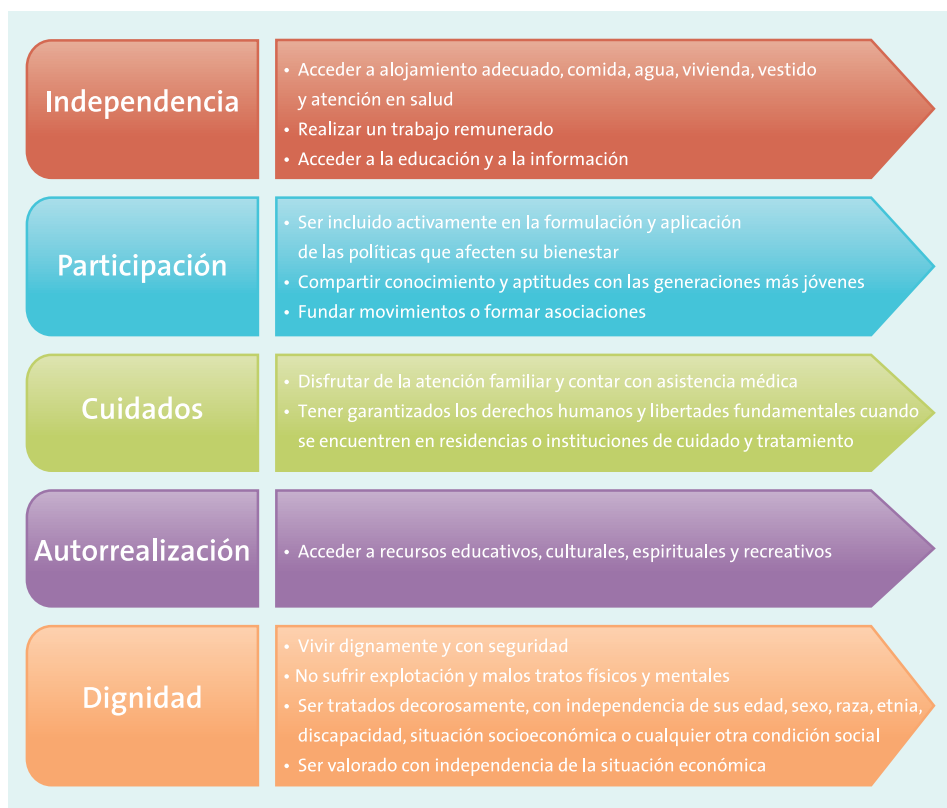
Independencia

• Acceder a alojamiento adecuado, comida, agua, vivienda, vestido y atención en salud
• Realizar un trabajo remunerado
• Acceder a la educación y a la información

Participación

• Ser incluido activamente en la formulación y aplicación de las políticas que afecten su bienestar
• Compartir conocimiento y aptitudes con las generaciones más jóvenes
• Fundar movimientos o formar asociaciones

Cuidados

• Disfrutar de la atención familiar y contar con asistencia médica
• Tener garantizados los derechos humanos y libertades fundamentales cuando se encuentren en residencias o instituciones de cuidado y tratamiento

Autorrealización

• Acceder a recursos educativos, culturales, espirituales y recreativos

Dignidad

• Vivir dignamente y con seguridad
• No sufrir explotación y malos tratos físicos y mentales
• Ser tratados decorosamente, con independencia de sus edad, sexo, raza, etnia, discapacidad, situación socioeconómica o cualquier otra condición social
• Ser valorado con independencia de la situación económica